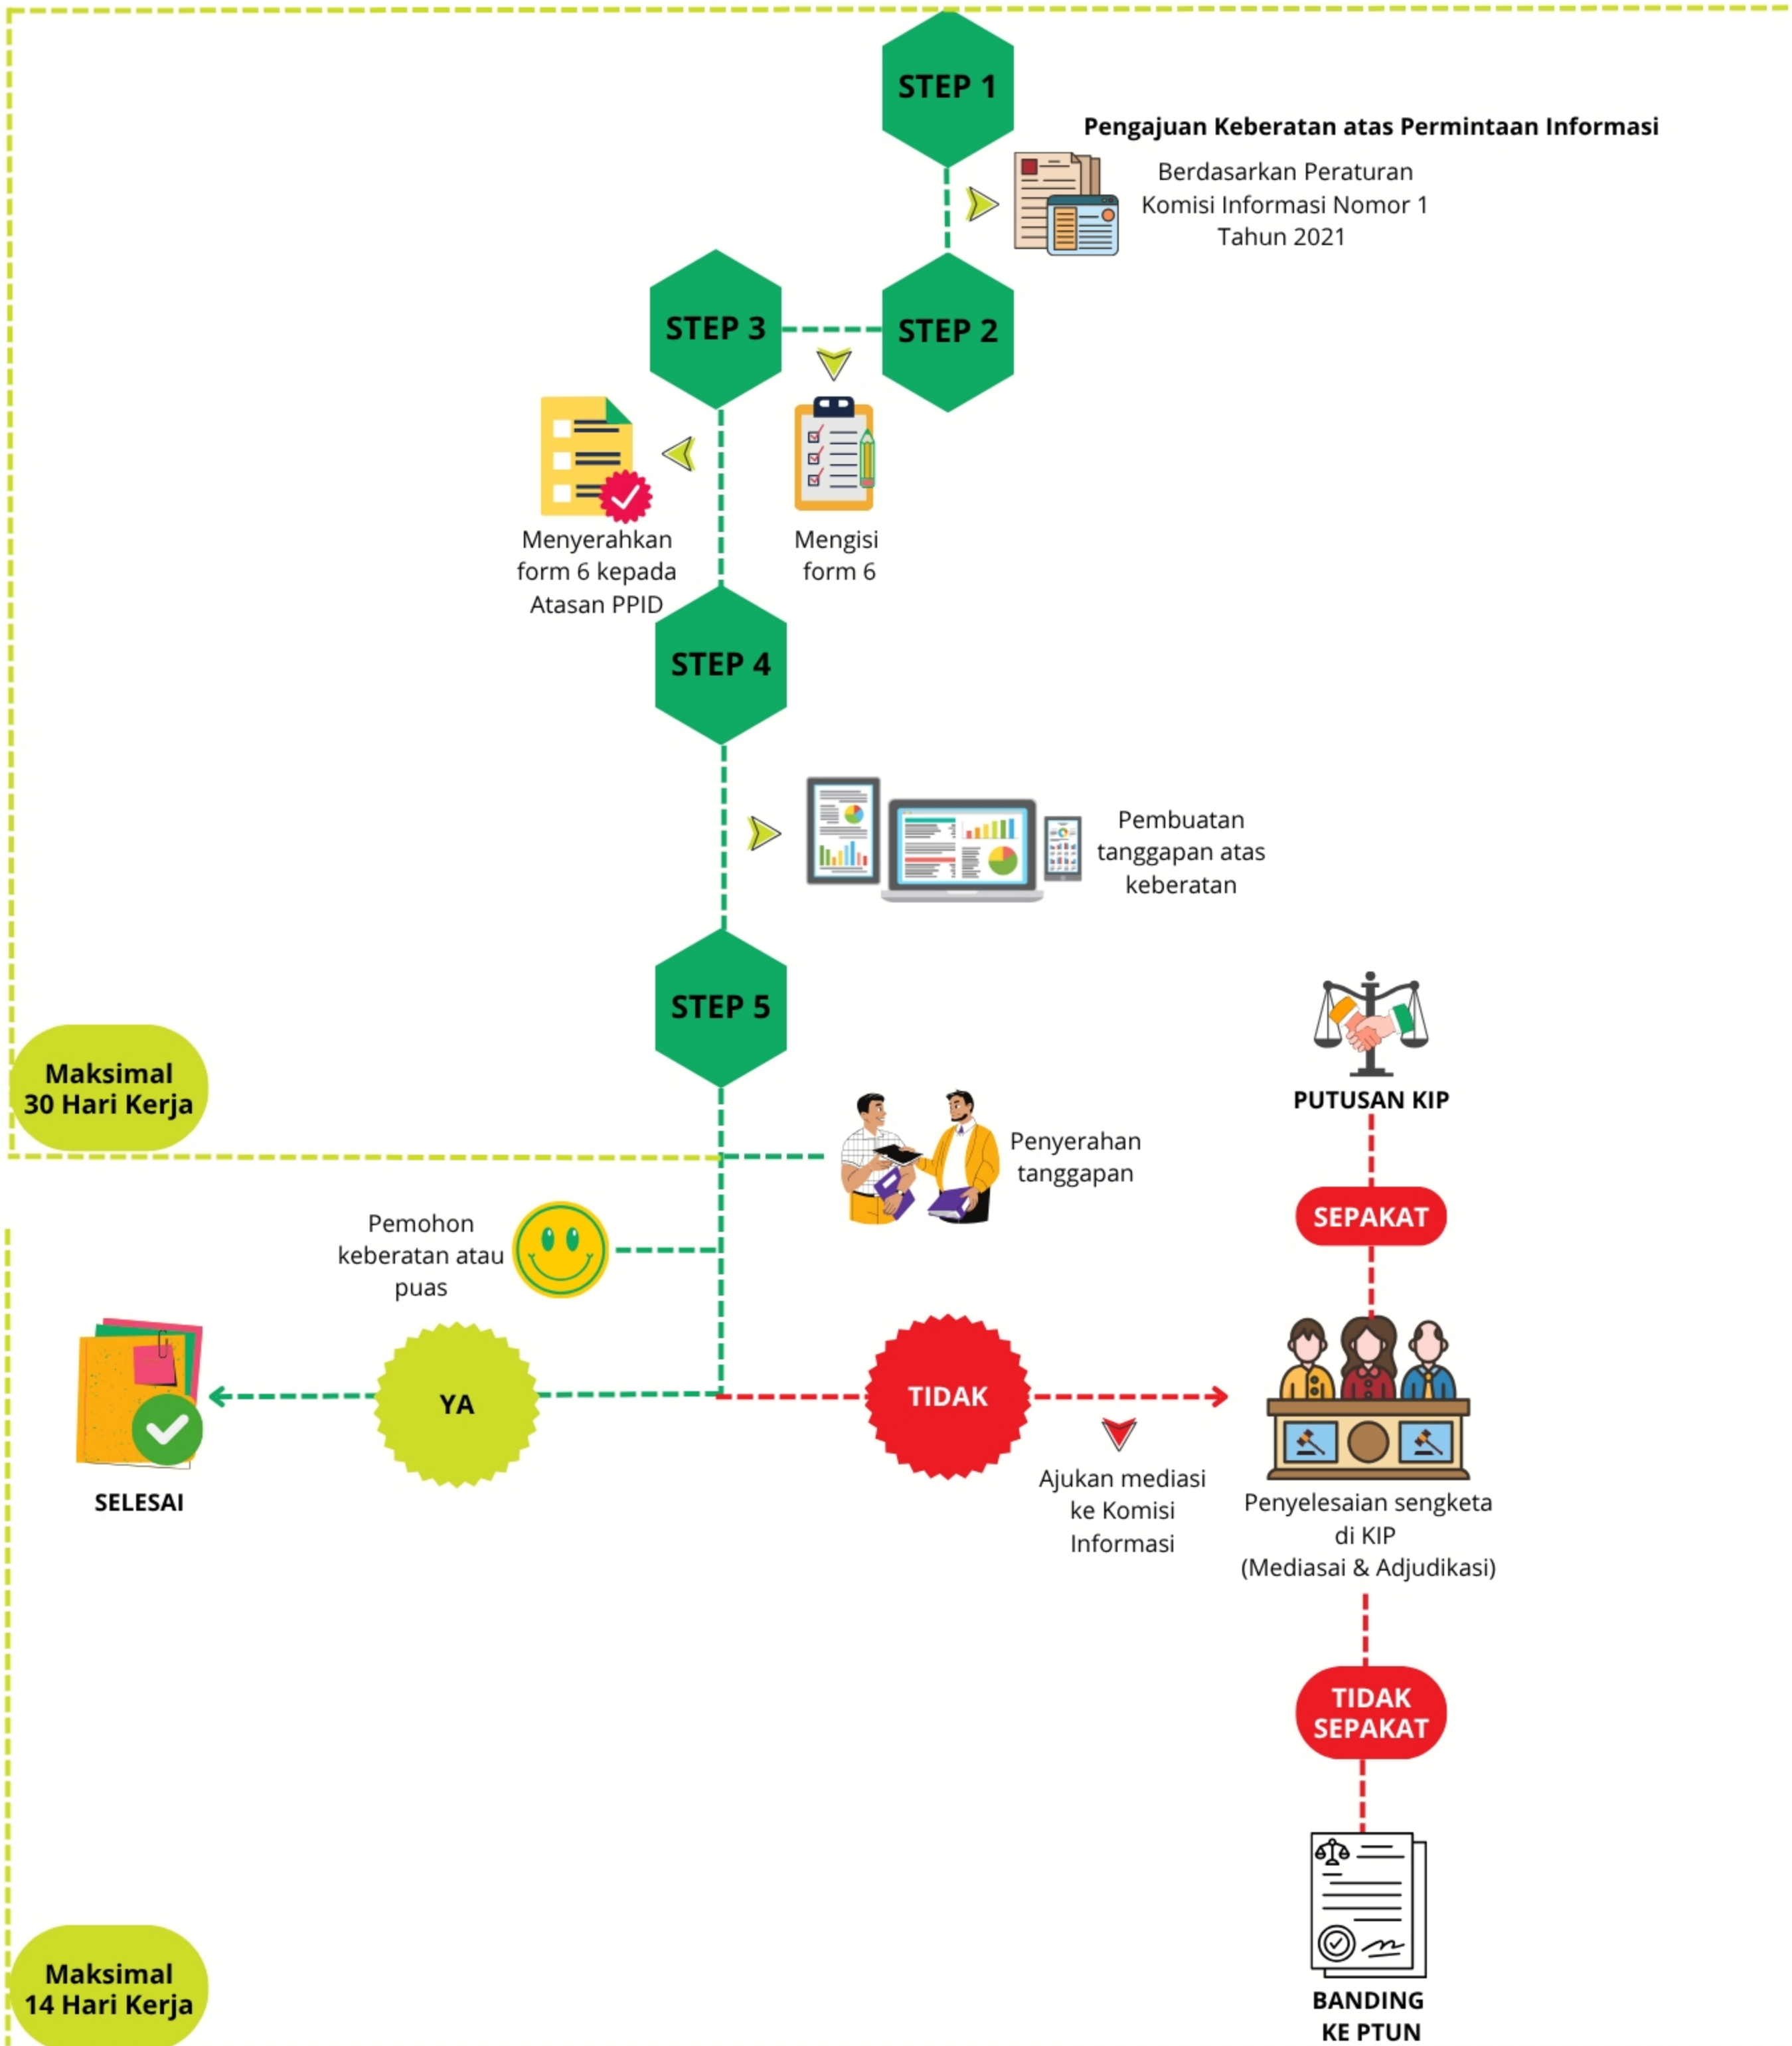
STEP 1

Pengajuan Keberatan atas Permintaan Informasi

Berdasarkan Peraturan Komisi Informasi Nomor 1 Tahun 2021

STEP 3

STEP 2

Menyerahkan form 6 kepada Atasan PPID

Mengisi form 6

STEP 4

Pembuatan tanggapan atas keberatan

STEP 5

PUTUSAN KIP

Maksimal 30 Hari Kerja

Penyerahan tanggapan

SEPAKAT

Pemohon keberatan atau puas

YA

TIDAK

SELESAI

Ajukan mediasi ke Komisi Informasi

Penyelesaian sengketa di KIP (Mediasai & Adjudikasi)

TIDAK SEPAKAT

Maksimal 14 Hari Kerja

BANDING KE PTUN